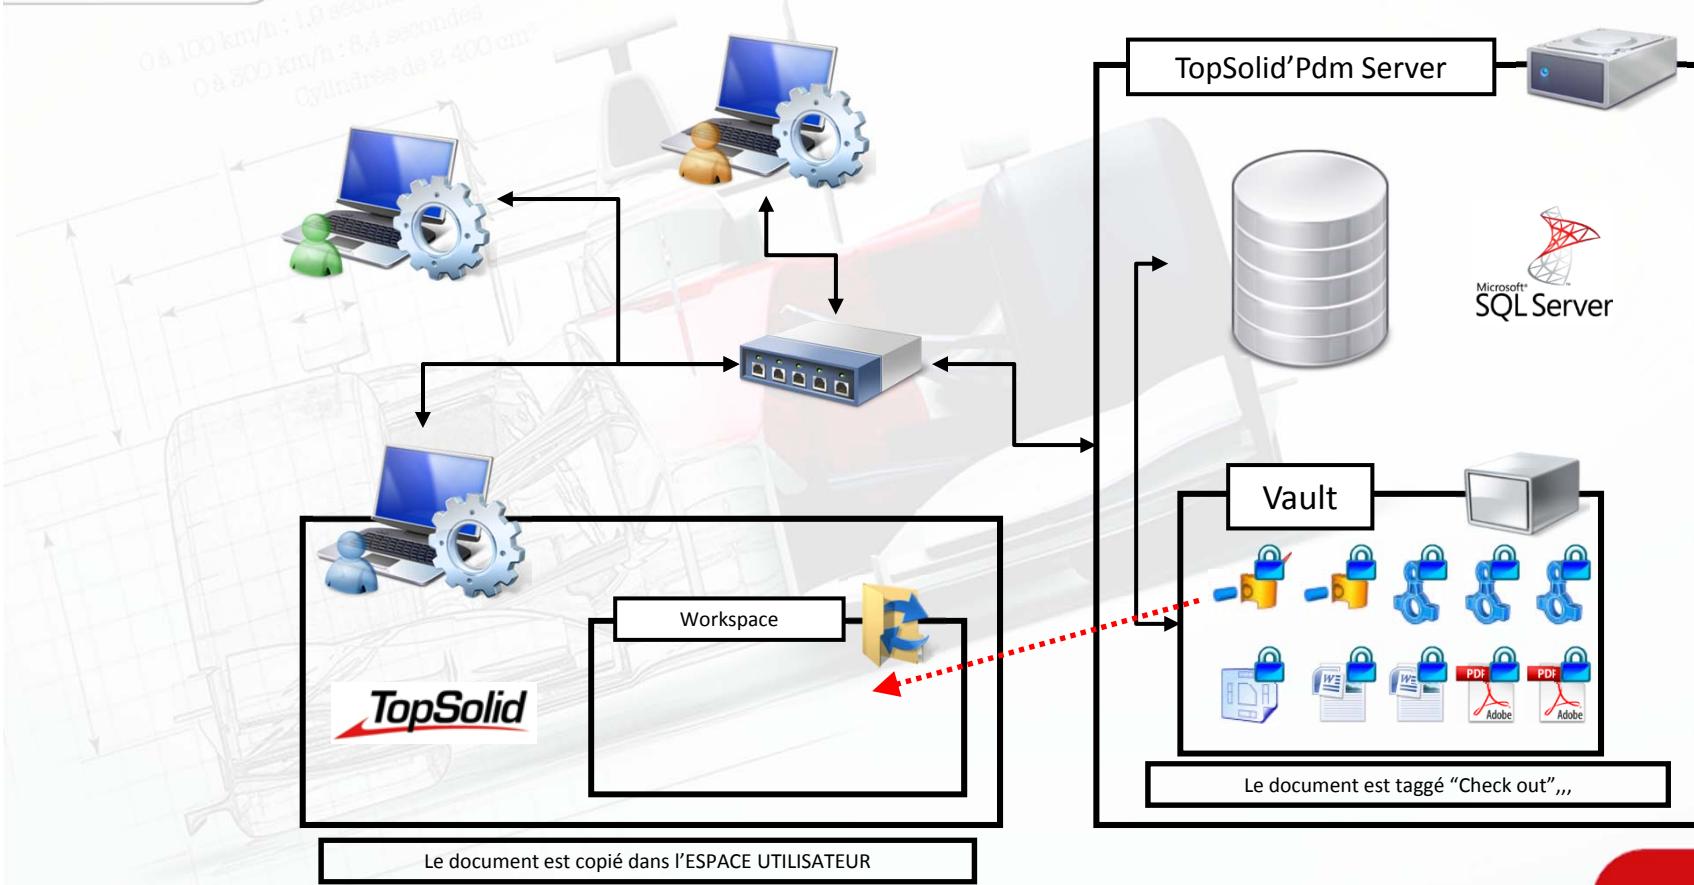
0 à 100 km/h : 1,9 seco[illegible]
0 à 300 km/h : 8,4 secondes
Cylindrée de 2 400 cm³

TopSolid'Pdm Server

Microsoft SQL Server

Vault

PDF Adobe PDF Adobe

Workspace

TopSolid

Le document est taggé "Check out",,,

Le document est copié dans l'ESPACE UTILISATEUR